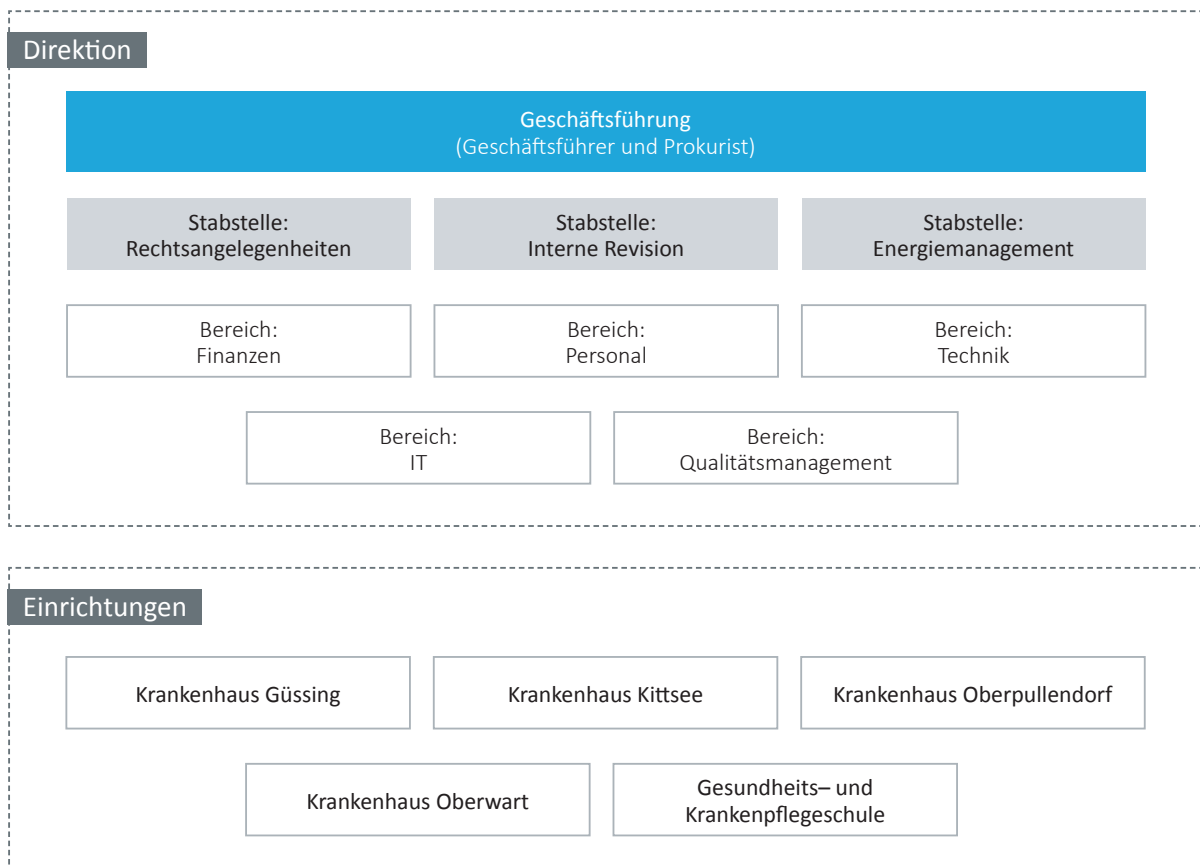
Direktion

Geschäftsführung
(Geschäftsführer und Prokurist)

Stabstelle:
Rechtsangelegenheiten

Stabstelle:
Interne Revision

Stabstelle:
Energiemanagement

Bereich:
Finanzen

Bereich:
Personal

Bereich:
Technik

Bereich:
IT

Bereich:
Qualitätsmanagement

Einrichtungen

Krankenhaus Güssing

Krankenhaus Kittsee

Krankenhaus Oberpullendorf

Krankenhaus Oberwart

Gesundheits– und
Krankenpflegeschule